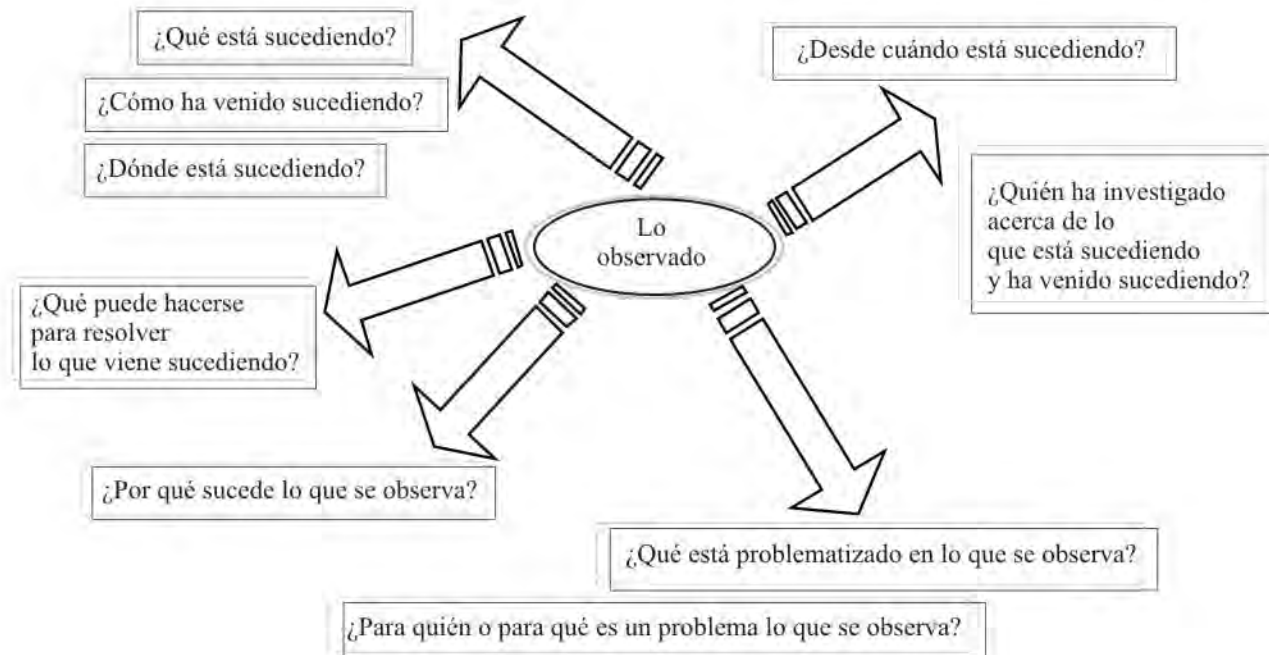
¿Qué está sucediendo?

¿Cómo ha venido sucediendo?

¿Dónde está sucediendo?

¿Desde cuándo está sucediendo?

Lo observado

¿Quién ha investigado acerca de lo que está sucediendo y ha venido sucediendo?

¿Qué puede hacerse para resolver lo que viene sucediendo?

¿Por qué sucede lo que se observa?

¿Qué está problematizado en lo que se observa?

¿Para quién o para qué es un problema lo que se observa?